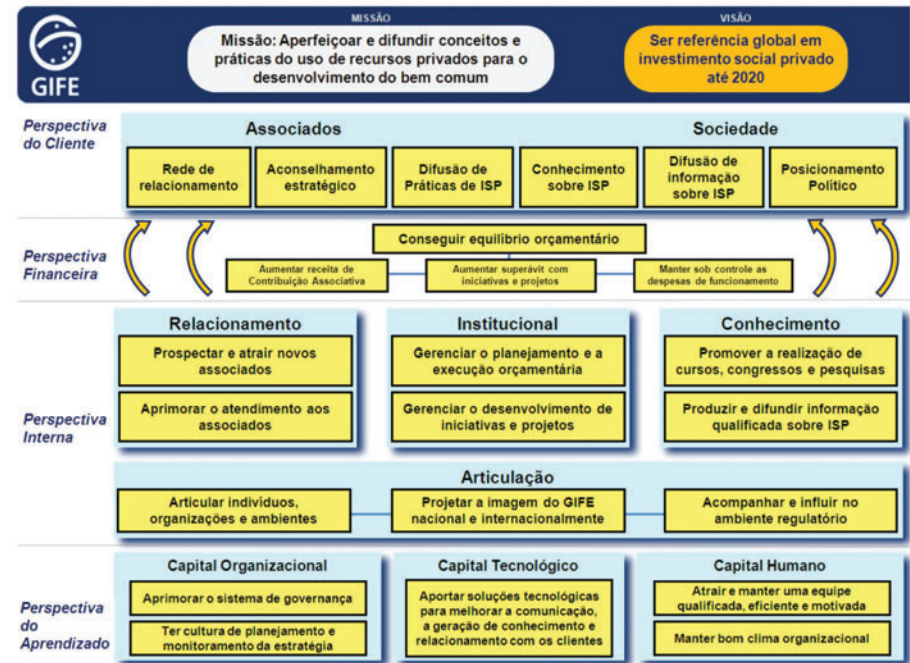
GIFE

MISSÃO

Missão: Aperfeiçoar e difundir conceitos e práticas do uso de recursos privados para o desenvolvimento do bem comum

VISÃO

Ser referência global em investimento social privado até 2020

Perspectiva do Cliente

Associados

Sociedade

Rede de relacionamento

Aconselhamento estratégico

Difusão de Práticas de ISP

Conhecimento sobre ISP

Difusão de informação sobre ISP

Posicionamento Político

Perspectiva Financeira

Conseguir equilíbrio orçamentário

Aumentar receita de Contribuição Associativa

Aumentar superávit com iniciativas e projetos

Manter sob controle as despesas de funcionamento

Perspectiva Interna

Relacionamento

Prospectar e atrair novos associados

Aprimorar o atendimento aos associados

Institucional

Gerenciar o planejamento e a execução orçamentária

Gerenciar o desenvolvimento de iniciativas e projetos

Conhecimento

Promover a realização de cursos, congressos e pesquisas

Produzir e difundir informação qualificada sobre ISP

Articulação

Articular indivíduos, organizações e ambientes

Projetar a imagem do GIFE nacional e internacionalmente

Acompanhar e influir no ambiente regulatório

Perspectiva do Aprendizado

Capital Organizacional

Aprimorar o sistema de governança

Ter cultura de planejamento e monitoramento da estratégia

Capital Tecnológico

Aportar soluções tecnológicas para melhorar a comunicação, a geração de conhecimento e relacionamento com os clientes

Capital Humano

Atrair e manter uma equipe qualificada, eficiente e motivada

Manter bom clima organizacional